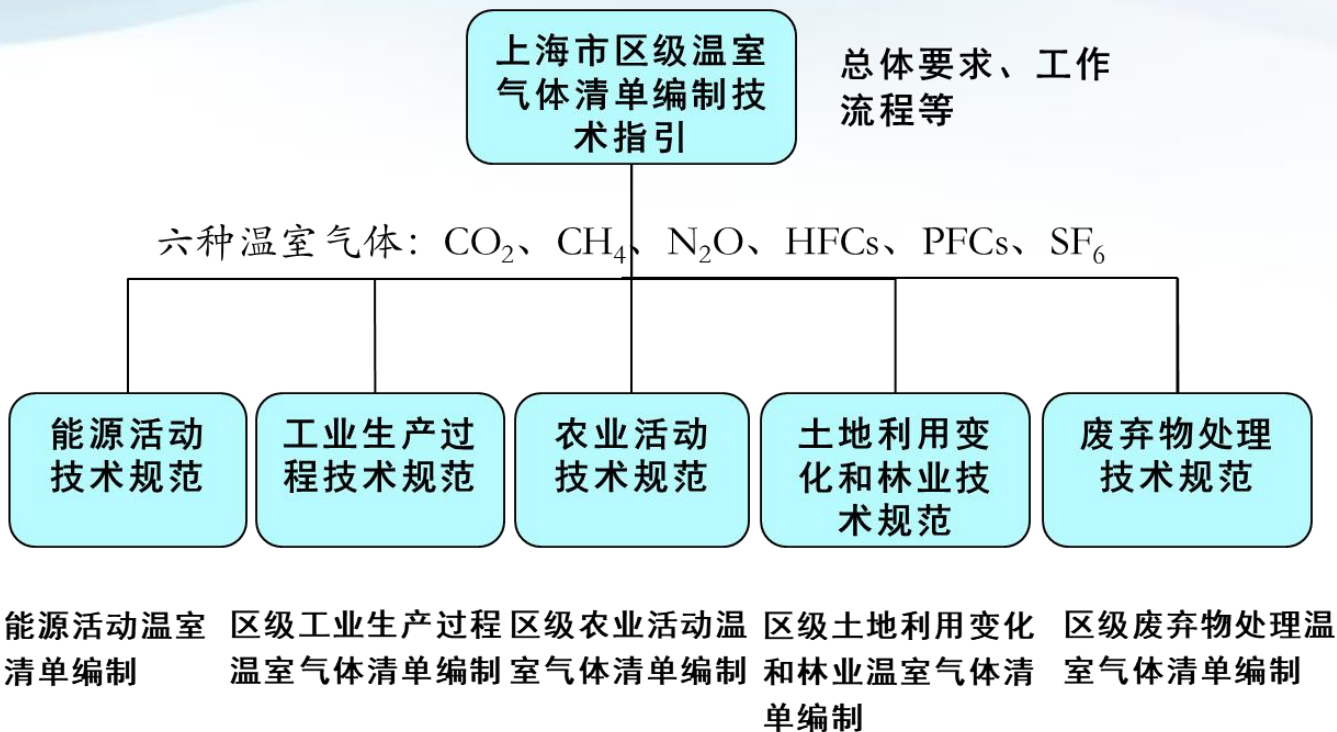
上海市区级温室气体清单编制技术指引

总体要求、工作流程等

六种温室气体：$CO_2$、$CH_4$、$N_2O$、HFCs、PFCs、$SF_6$

能源活动技术规范

工业生产过程技术规范

农业活动技术规范

土地利用变化和林业技术规范

废弃物处理技术规范

能源活动温室清单编制

区级工业生产过程温室气体清单编制

区级农业活动温室气体清单编制

区级土地利用变化和林业温室气体清单编制

区级废弃物处理温室气体清单编制